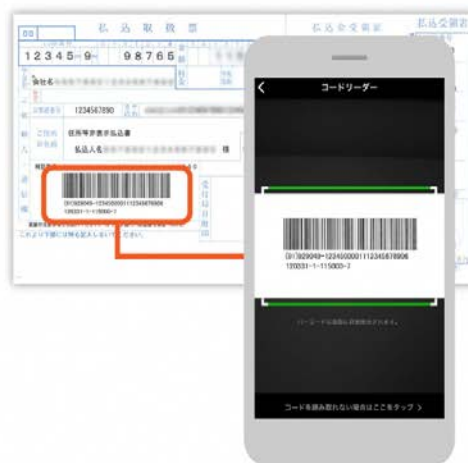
払込取扱票

12345-9 98765

1234567890

住所等非表示払込票

払込人名 様

(91)929049-12345000011123456789061200331-1-115000-3

コードリーダー

(91)929049-12345000011123456789061200331-1-115000-3

コードを読み取れない場合はここをタップ ＞